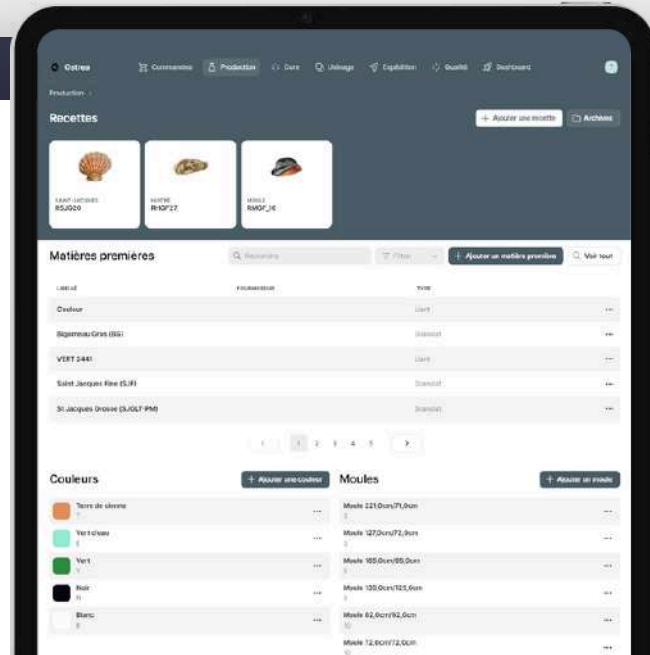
Ostrea Commandes Production Dure Usinage Expédition Qualité Dashboard

Production

Recettes

+ Ajouter une recette Archives

SAINT-JACQUES RSJ020

HUITRE RHGF27

MOULE RMGF_10

Matières premières

Rechercher Filtrer + Ajouter un matière première Voir tout

| LIBELLÉ | FOURNISSEUR | TYPE | |
|---|---|---|---|
| Couleur | | Liant | ··· |
| Bigorneau Gros (BG) | | Standard | ··· |
| VERT 2441 | | Liant | ··· |
| Saint Jacques fine (SJF) | | Standard | ··· |
| St Jacques Grosse (SJGLT PM) | | Standard | ··· |

1 2 3 4 5 >

Couleurs

+ Ajouter une couleur

Terre de sienne
Vert d'eau
Vert
Noir
Blanc

Moules

+ Ajouter un moule

Moule 221,0cm/71,0cm
Moule 127,0cm/72,9cm
Moule 165,0cm/65,0cm
Moule 135,0cm/125,0cm
Moule 82,0cm/92,0cm
10
Moule 72,0cm/72,0cm
10